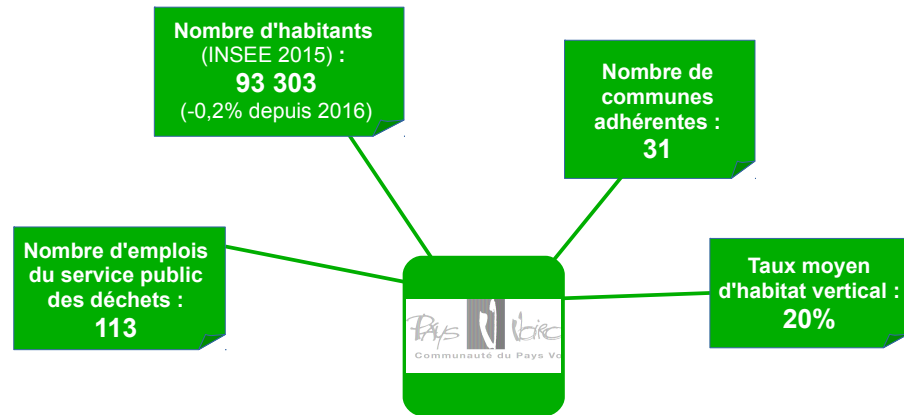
Nombre d'habitants
(INSEE 2015) :
93 303
(-0,2% depuis 2016)

Nombre de communes adhérentes :
31

Nombre d'emplois du service public des déchets :
113

Taux moyen d'habitat vertical :
20%

Pays Voiro
Communauté du Pays Vo